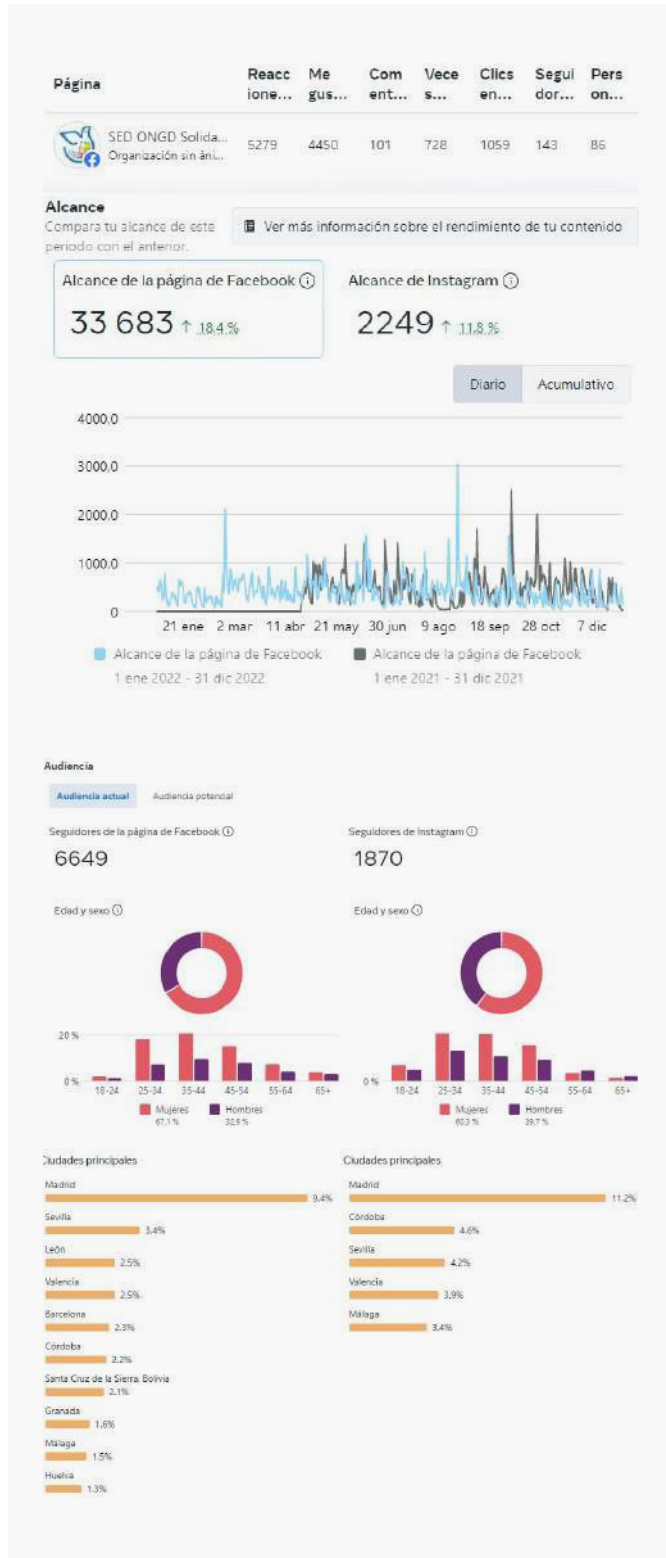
| Página | Reacciones... | Me gus... | Coment... | Veces... | Clics en... | Seguidor... | Person... |
|---|---|---|---|---|---|---|---|
| SED ONGD Solida... Organización sin áni... | 5279 | 4450 | 101 | 728 | 1059 | 143 | 86 |

Alcance
Compara tu alcance de este periodo con el anterior.

Ver más información sobre el rendimiento de tu contenido

Alcance de la página de Facebook ⓘ
33 683 ↑ 18,4 %

Alcance de Instagram ⓘ
2249 ↑ 11,8 %

Diario Acumulativo

4000,0
3000,0
2000,0
1000,0
0
21 ene 2 mar 11 abr 21 may 30 jun 9 ago 18 sep 28 oct 7 dic

Alcance de la página de Facebook 1 ene 2022 - 31 dic 2022
Alcance de la página de Facebook 1 ene 2021 - 31 dic 2021

Audiencia
Audiencia actual Audiencia potencial

Seguidores de la página de Facebook ⓘ
6649

Seguidores de Instagram ⓘ
1870

Edad y sexo ⓘ

20 %
0 %
18-24 25-34 35-44 45-54 55-64 65+
Mujeres 67,1 % Hombres 32,9 %

Edad y sexo ⓘ

0 %
18-24 25-34 35-44 45-54 55-64 65+
Mujeres 60,3 % Hombres 39,7 %

Ciudades principales
Madrid 9,4%
Sevilla 3,4%
León 2,5%
Valencia 2,5%
Barcelona 2,3%
Córdoba 2,2%
Santa Cruz de la Sierra, Bolivia 2,1%
Granada 1,6%
Málaga 1,5%
Huelva 1,3%

Ciudades principales
Madrid 11,2%
Córdoba 4,6%
Sevilla 4,2%
Valencia 3,9%
Málaga 3,4%